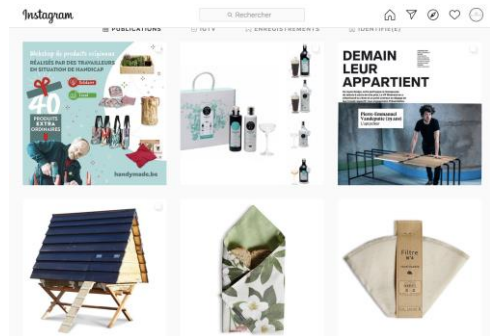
Instagram

Rechercher

PUBLICATIONS IGTV ENREGISTREMENTS IDENTIFIÉ(E)

Webshop de produits artisanaux RÉALISÉS PAR DES TRAVAILLEURS EN SITUATION DE HANDICAP

40 PRODUITS EXTRA ORDINAIRES

handymade.be

DEMAIN LEUR APPARTIENT

Filtre